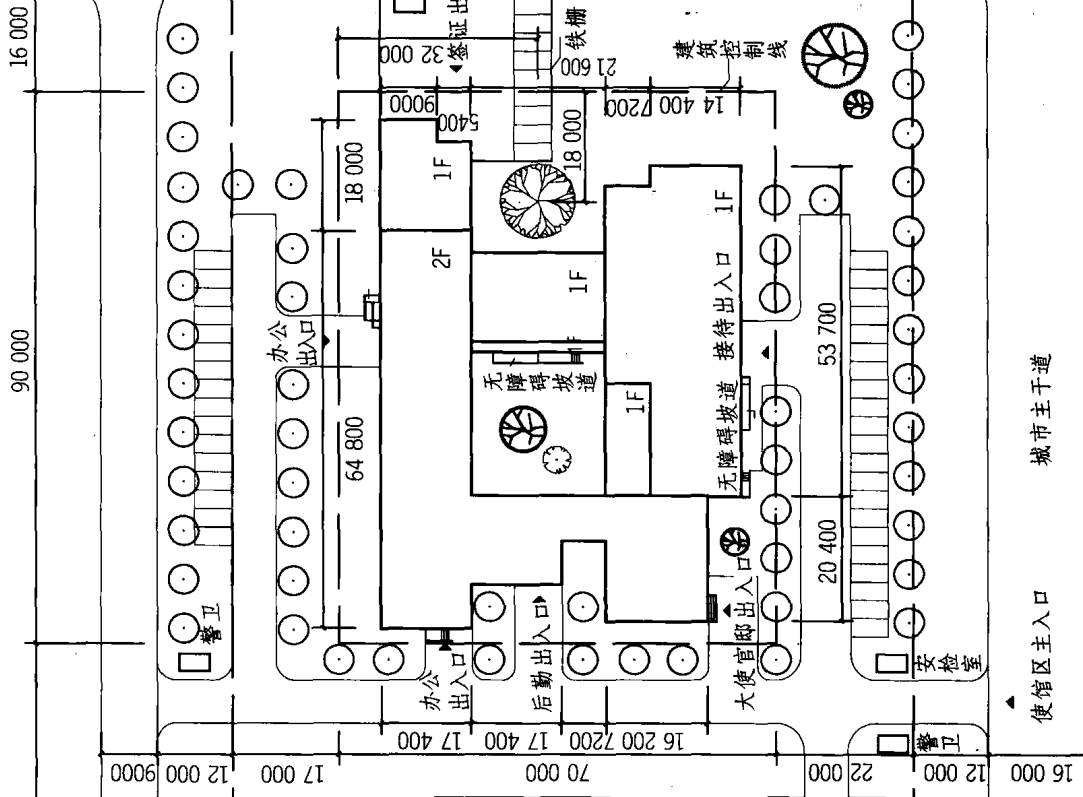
16 000
90 000
签证出入口
32 000
铁栅
21 600
建筑控制线
9000
5400
14 400
7200
18 000
18 000
1F
1F
2F
1F
办公出入口
无障碍坡道
1F
接待出入口
53 700
64 800
无障碍坡道
城市主干道
20 400
警卫
办公出入口
后勤出入口
大使官邸出入口
安检室
使馆区主入口
警卫
17 400
17 400
16 200
7200
9000
12 000
17 000
70 000
22 000
12 000
16 000